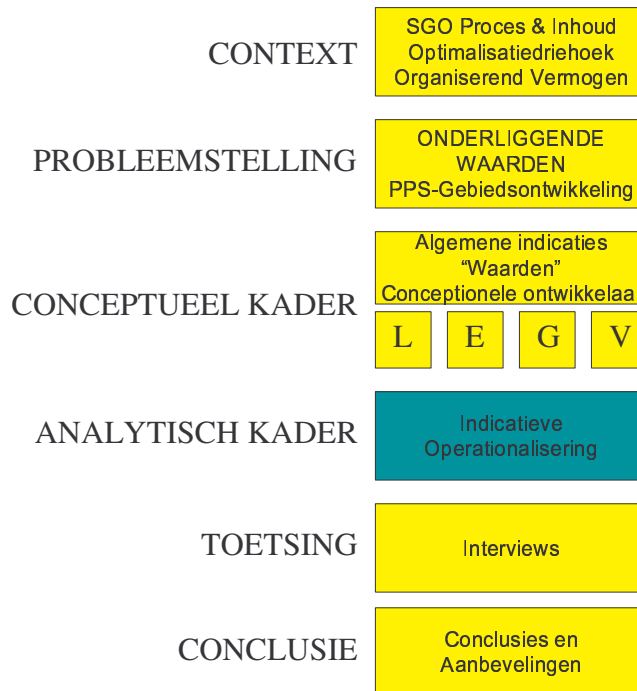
CONTEXT

SGO Proces & Inhoud
Optimalisatiedriehoek
Organiserend Vermogen

PROBLEEMSTELLING

ONDERLIGGENDE
WAARDEN
PPS-Gebiedsontwikkeling

CONCEPTUEEL KADER

Algemene indicaties
“Waarden”
Conceptionele ontwikkelaa

L E G V

ANALYTISCH KADER

Indicatieve
Operationalisering

TOETSING

Interviews

CONCLUSIE

Conclusies en
Aanbevelingen